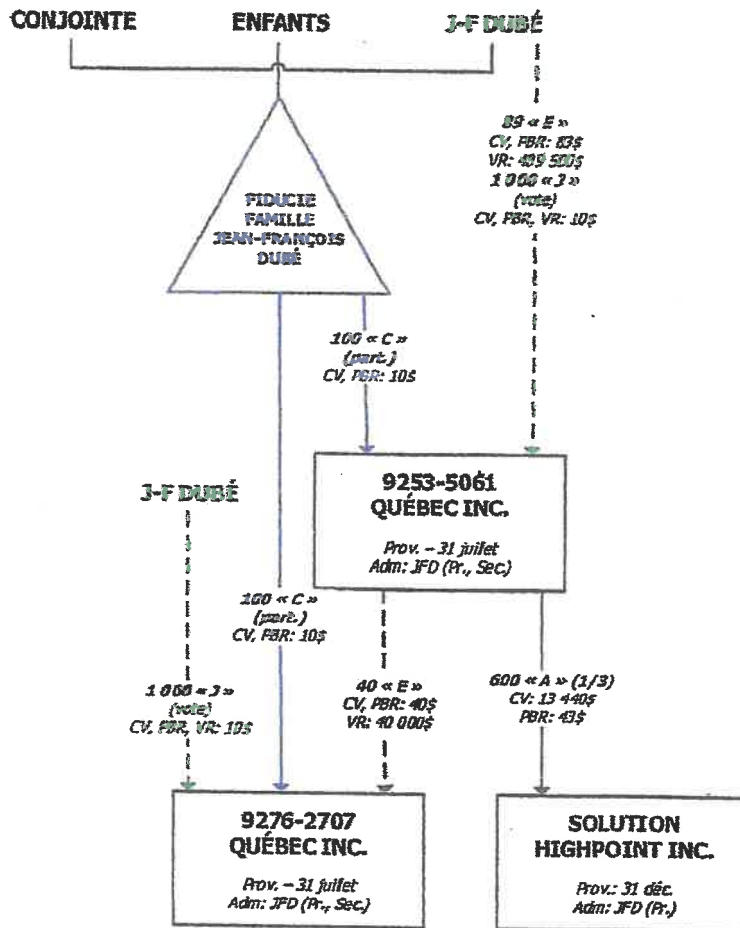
CONJOINTE

ENFANTS

J-F DUBÉ

FIDUCIE FAMILLE JEAN-FRANÇOIS DUBÉ

83 « E »
CV, PBR: 83$
VR: 409 500$
1 000 « J »
(vote)
CV, PBR, VR: 10$

100 « C »
(part.)
CV, PBR: 10$

9253-5061
QUÉBEC INC.

Prov. – 31 juillet
Adm: JFD (Pr., Sec.)

J-F DUBÉ

100 « C »
(part.)
CV, PBR: 10$

1 000 « J »
(vote)
CV, PBR, VR: 10$

40 « E »
CV, PBR: 40$
VR: 40 000$

600 « A » (1/3)
CV: 13 440$
PBR: 43$

9276-2707
QUÉBEC INC.

Prov. – 31 juillet
Adm: JFD (Pr., Sec.)

SOLUTION
HIGHPOINT INC.

Prov.: 31 déc.
Adm: JFD (Pr.)